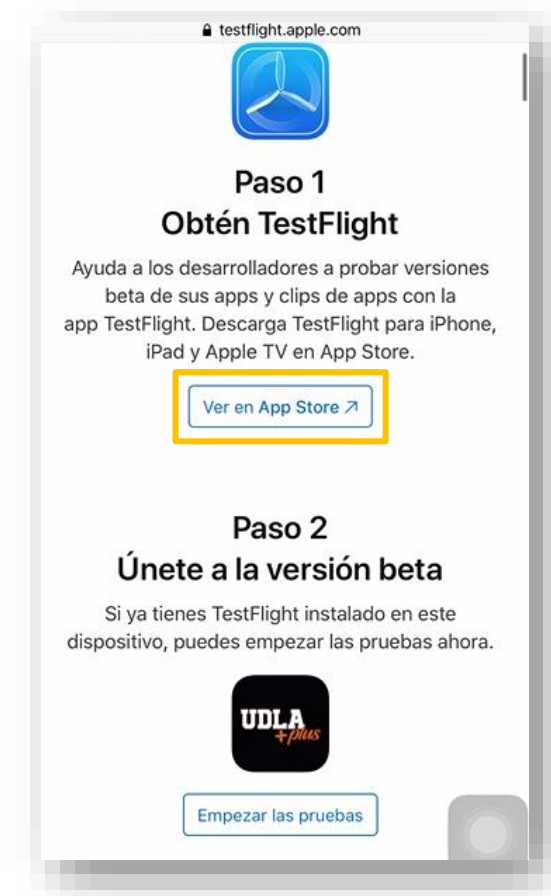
testflight.apple.com

Paso 1
Obtén TestFlight

Ayuda a los desarrolladores a probar versiones beta de sus apps y clips de apps con la app TestFlight. Descarga TestFlight para iPhone, iPad y Apple TV en App Store.

Ver en App Store ↗

Paso 2
Únete a la versión beta

Si ya tienes TestFlight instalado en este dispositivo, puedes empezar las pruebas ahora.

UDLA plus

Empezar las pruebas